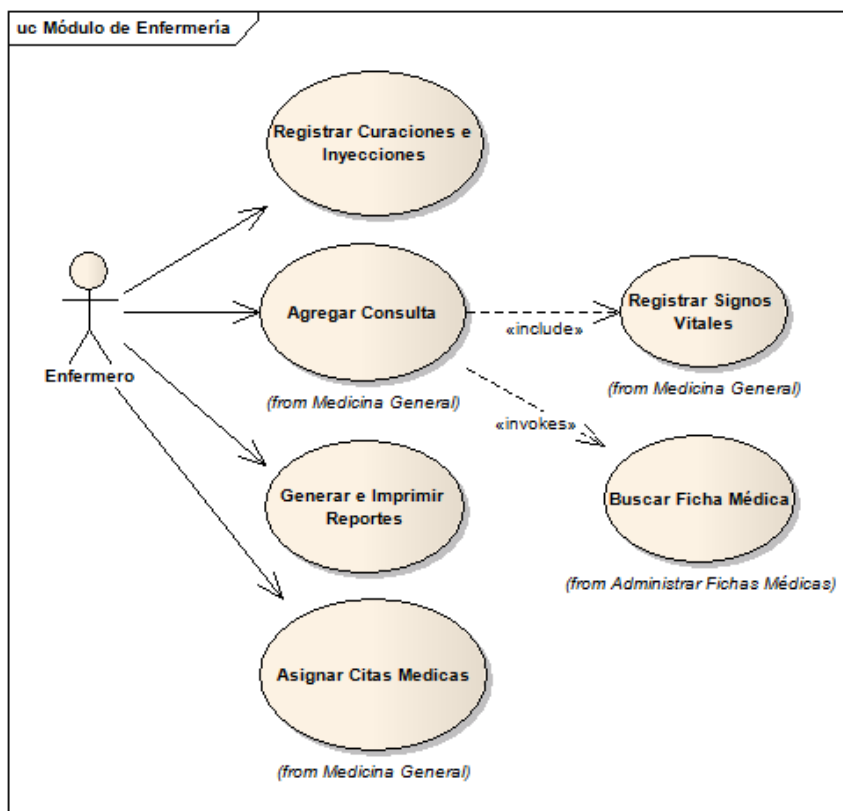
uc Módulo de Enfermería

Registrar Curaciones e Inyecciones

Enfermero

Agregar Consulta

(from Medicina General)

«include»

Registrar Signos Vitales

(from Medicina General)

«invokes»

Generar e Imprimir Reportes

Buscar Ficha Médica

(from Administrar Fichas Médicas)

Asignar Citas Medicas

(from Medicina General)